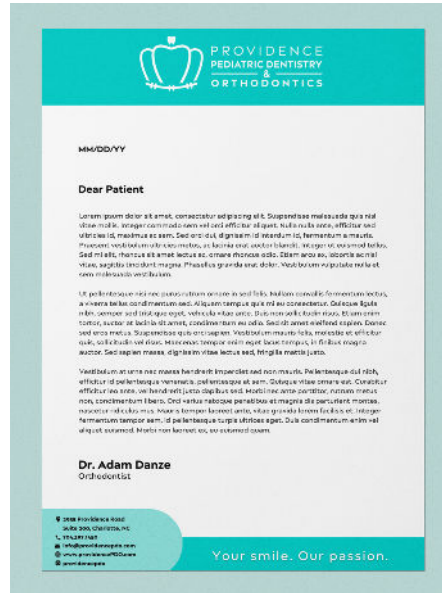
PROVIDENCE
PEDIATRIC DENTISTRY
&
ORTHODONTICS

MM/DD/YY

Dear Patient

Lorem ipsum dolor sit amet, consectetur adipiscing elit. Suspendisse malesuada quis nisl vitae mollis. Integer commodo sem vel orci efficitur aliquet. Nulla nulla ante, efficitur sed ultricies id, maximus ac sem. Sed orci dui, dignissim id interdum id, fermentum a mauris. Praesent vestibulum ultricies metus, ac lacinia erat auctor blandit. Integer ut euismod tellus. Sed mi elit, rhoncus sit amet lectus ac, ornare rhoncus odio. Etiam arcu ex, lobortis ac nisl vitae, sagittis tincidunt magna. Phasellus gravida erat dolor. Vestibulum vulputate nulla at sem malesuada vestibulum.

Ut pellentesque nisi nec purus rutrum ornare in sed felis. Nullam convallis fermentum lectus, a viverra tellus condimentum sed. Aliquam tempus quis mi eu consectetur. Quisque ligula nibh, semper sed tristique eget, vehicula vitae ante. Duis non sollicitudin risus. Etiam enim tortor, auctor at lacinia sit amet, condimentum eu odio. Sed sit amet eleifend sapien. Donec sed eros metus. Suspendisse quis orci sapien. Vestibulum mauris felis, molestie at efficitur quis, sollicitudin vel risus. Maecenas tempor enim eget lacus tempus, in finibus magna auctor. Sed sapien massa, dignissim vitae lectus sed, fringilla mattis justo.

Vestibulum at urna nec massa hendrerit imperdiet sed non mauris. Pellentesque dui nibh, efficitur id pellentesque venenatis, pellentesque et sem. Quisque vitae ornare est. Curabitur efficitur leo ante, vel hendrerit justo dapibus sed. Morbi nec ante porttitor, rutrum metus non, condimentum libero. Orci varius natoque penatibus et magnis dis parturient montes, nascetur ridiculus mus. Mauris tempor laoreet ante, vitae gravida lorem facilisis et. Integer fermentum tempor sem, id pellentesque turpis ultrices eget. Duis condimentum enim vel aliquet euismod. Morbi non laoreet ex, eu euismod quam.

Dr. Adam Danze
Orthodontist

2918 Providence Road Suite 300, Charlotte, NC
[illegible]
info@providencepdo.com
www.providencePDO.com
providencepdo

Your smile. Our passion.